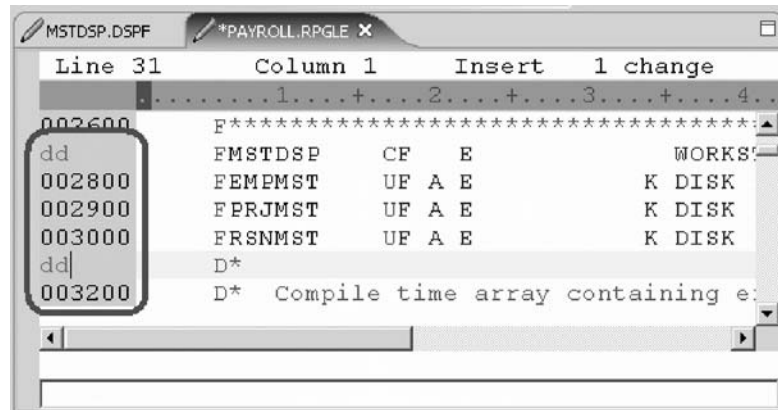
MSTDSP.DSPF *PAYROLL.RPGLE ×

Line 31 Column 1 Insert 1 change

.........1....+....2....+....3....+....4..

002600 F**********************************
dd FMSTDSP CF E WORKS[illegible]
002800 FEMPMST UF A E K DISK
002900 FPRJMST UF A E K DISK
003000 FRSNMST UF A E K DISK
dd D*
003200 D* Compile time array containing e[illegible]